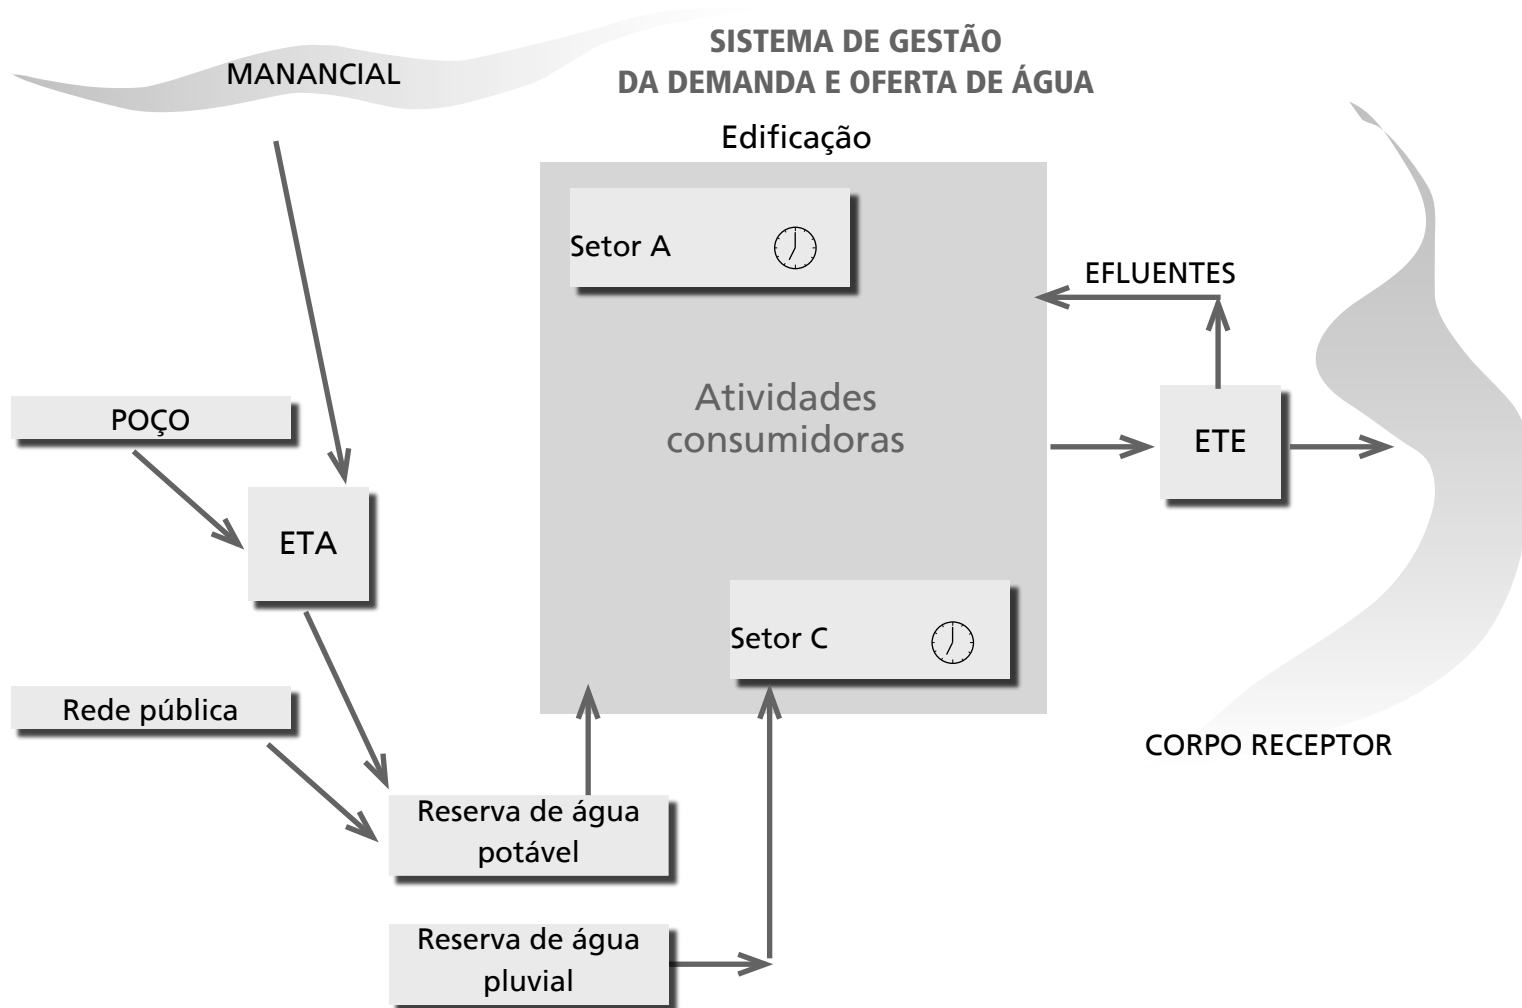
MANANCIAL

SISTEMA DE GESTÃO
DA DEMANDA E OFERTA DE ÁGUA

Edificação

Setor A

EFLUENTES

Atividades consumidoras

POÇO

ETE

ETA

Setor C

Rede pública

CORPO RECEPTOR

Reserva de água potável

Reserva de água pluvial